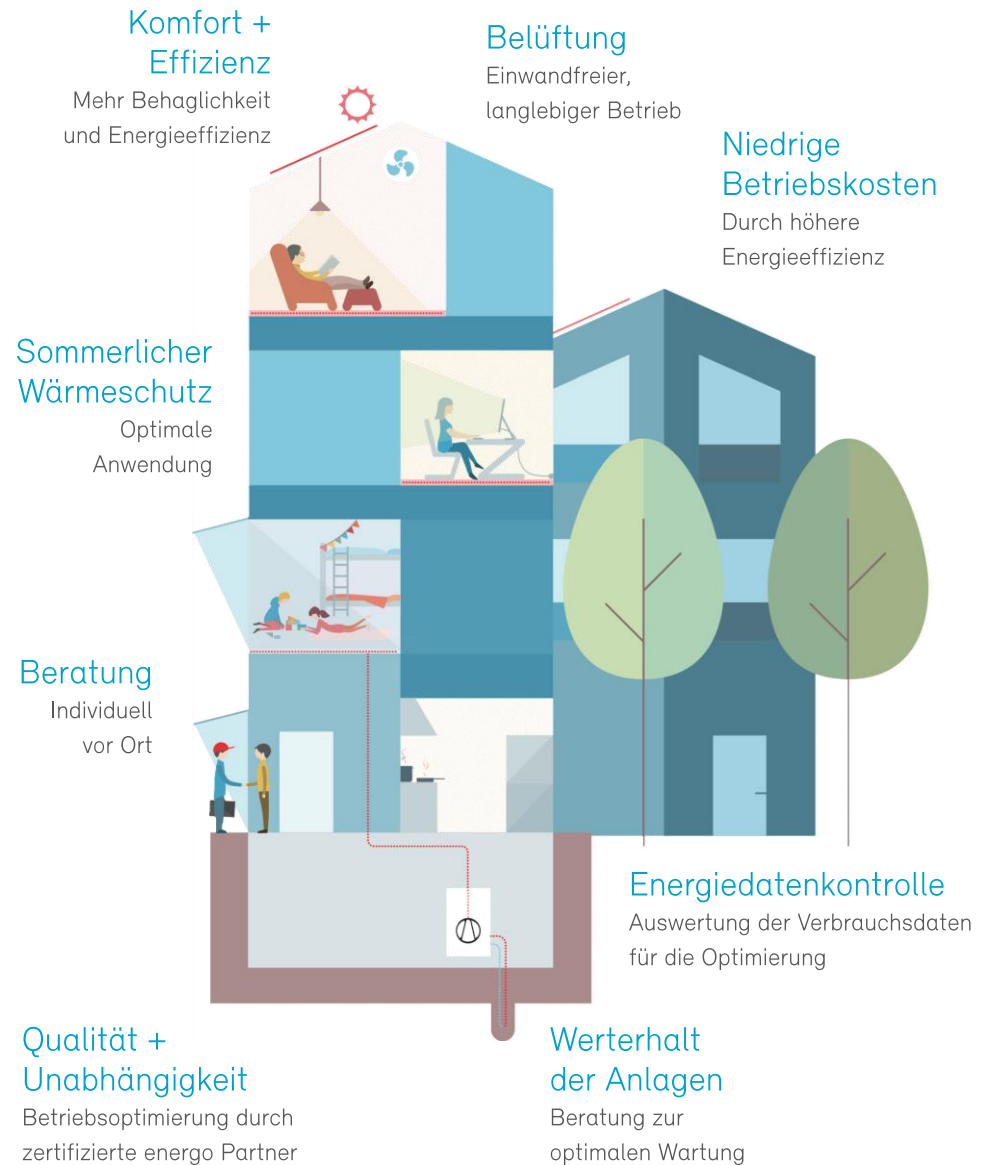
Komfort + Effizienz
Mehr Behaglichkeit und Energieeffizienz

Belüftung
Einwandfreier, langlebiger Betrieb

Niedrige Betriebskosten
Durch höhere Energieeffizienz

Sommerlicher Wärmeschutz
Optimale Anwendung

Beratung
Individuell vor Ort

Energiedatenkontrolle
Auswertung der Verbrauchsdaten für die Optimierung

Qualität + Unabhängigkeit
Betriebsoptimierung durch zertifizierte energo Partner

Werterhalt der Anlagen
Beratung zur optimalen Wartung